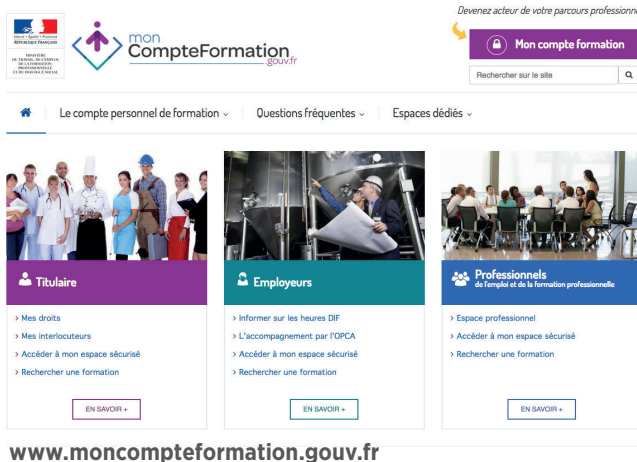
Liberté • Égalité • Fraternité
RÉPUBLIQUE FRANÇAISE

MINISTÈRE DU TRAVAIL, DE L'EMPLOI, DE LA FORMATION PROFESSIONNELLE ET DU DIALOGUE SOCIAL

mon CompteFormation .gouv.fr

Devenez acteur de votre parcours professionn

Mon compte formation

Rechercher sur le site

Le compte personnel de formation

Questions fréquentes

Espaces dédiés

Titulaire

› Mes droits
› Mes interlocuteurs
› Accéder à mon espace sécurisé
› Rechercher une formation

EN SAVOIR +

Employeurs

› Informer sur les heures DIF
› L'accompagnement par l'OPCA
› Accéder à mon espace sécurisé
› Rechercher une formation

EN SAVOIR +

Professionnels
de l'emploi et de la formation professionnelle

› Espace professionnel
› Accéder à mon espace sécurisé
› Rechercher une formation

EN SAVOIR +

www.moncompteformation.gouv.fr